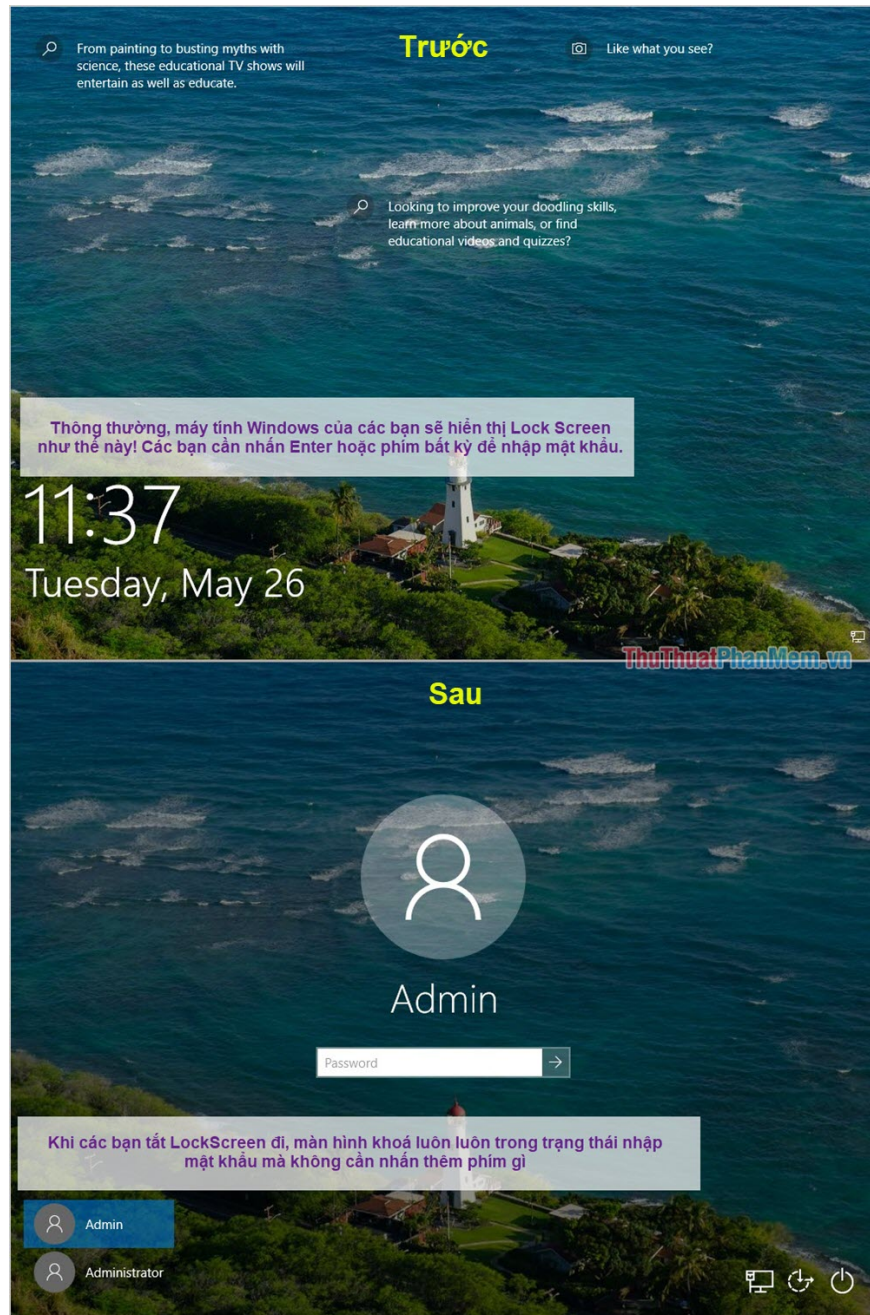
From painting to busting myths with science, these educational TV shows will entertain as well as educate.

Trước

Like what you see?

Looking to improve your doodling skills, learn more about animals, or find educational videos and quizzes?

Thông thường, máy tính Windows của các bạn sẽ hiển thị Lock Screen như thế này! Các bạn cần nhấn Enter hoặc phím bất kỳ để nhập mật khẩu.

11:37

Tuesday, May 26

ThuThuatPhanMem.vn

Sau

Admin

Password

Khi các bạn tắt LockScreen đi, màn hình khoá luôn luôn trong trạng thái nhập mật khẩu mà không cần nhấn thêm phím gì

Admin

Administrator